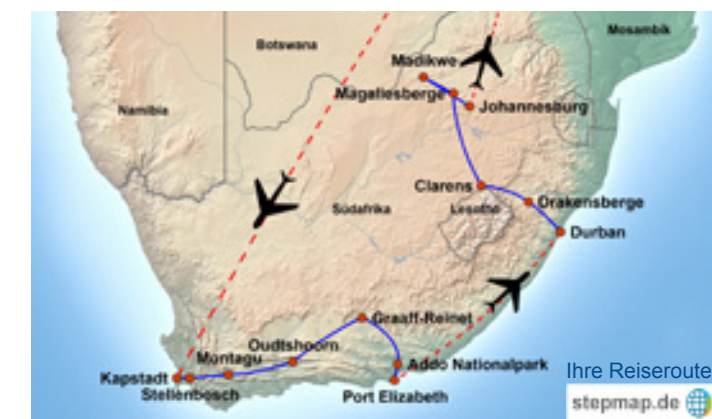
Botswana
Mosambik
Namibia
Madikwe
Magaliesberge
Johannesburg
Clarens
Drakensberge
Südafrika
Lesotho
Durban
Graaff-Reinet
Oudtshoorn
Montagu
Kapstadt
Stellenbosch
Addo Nationalpark
Port Elizabeth
Ihre Reiseroute
stepmap.de